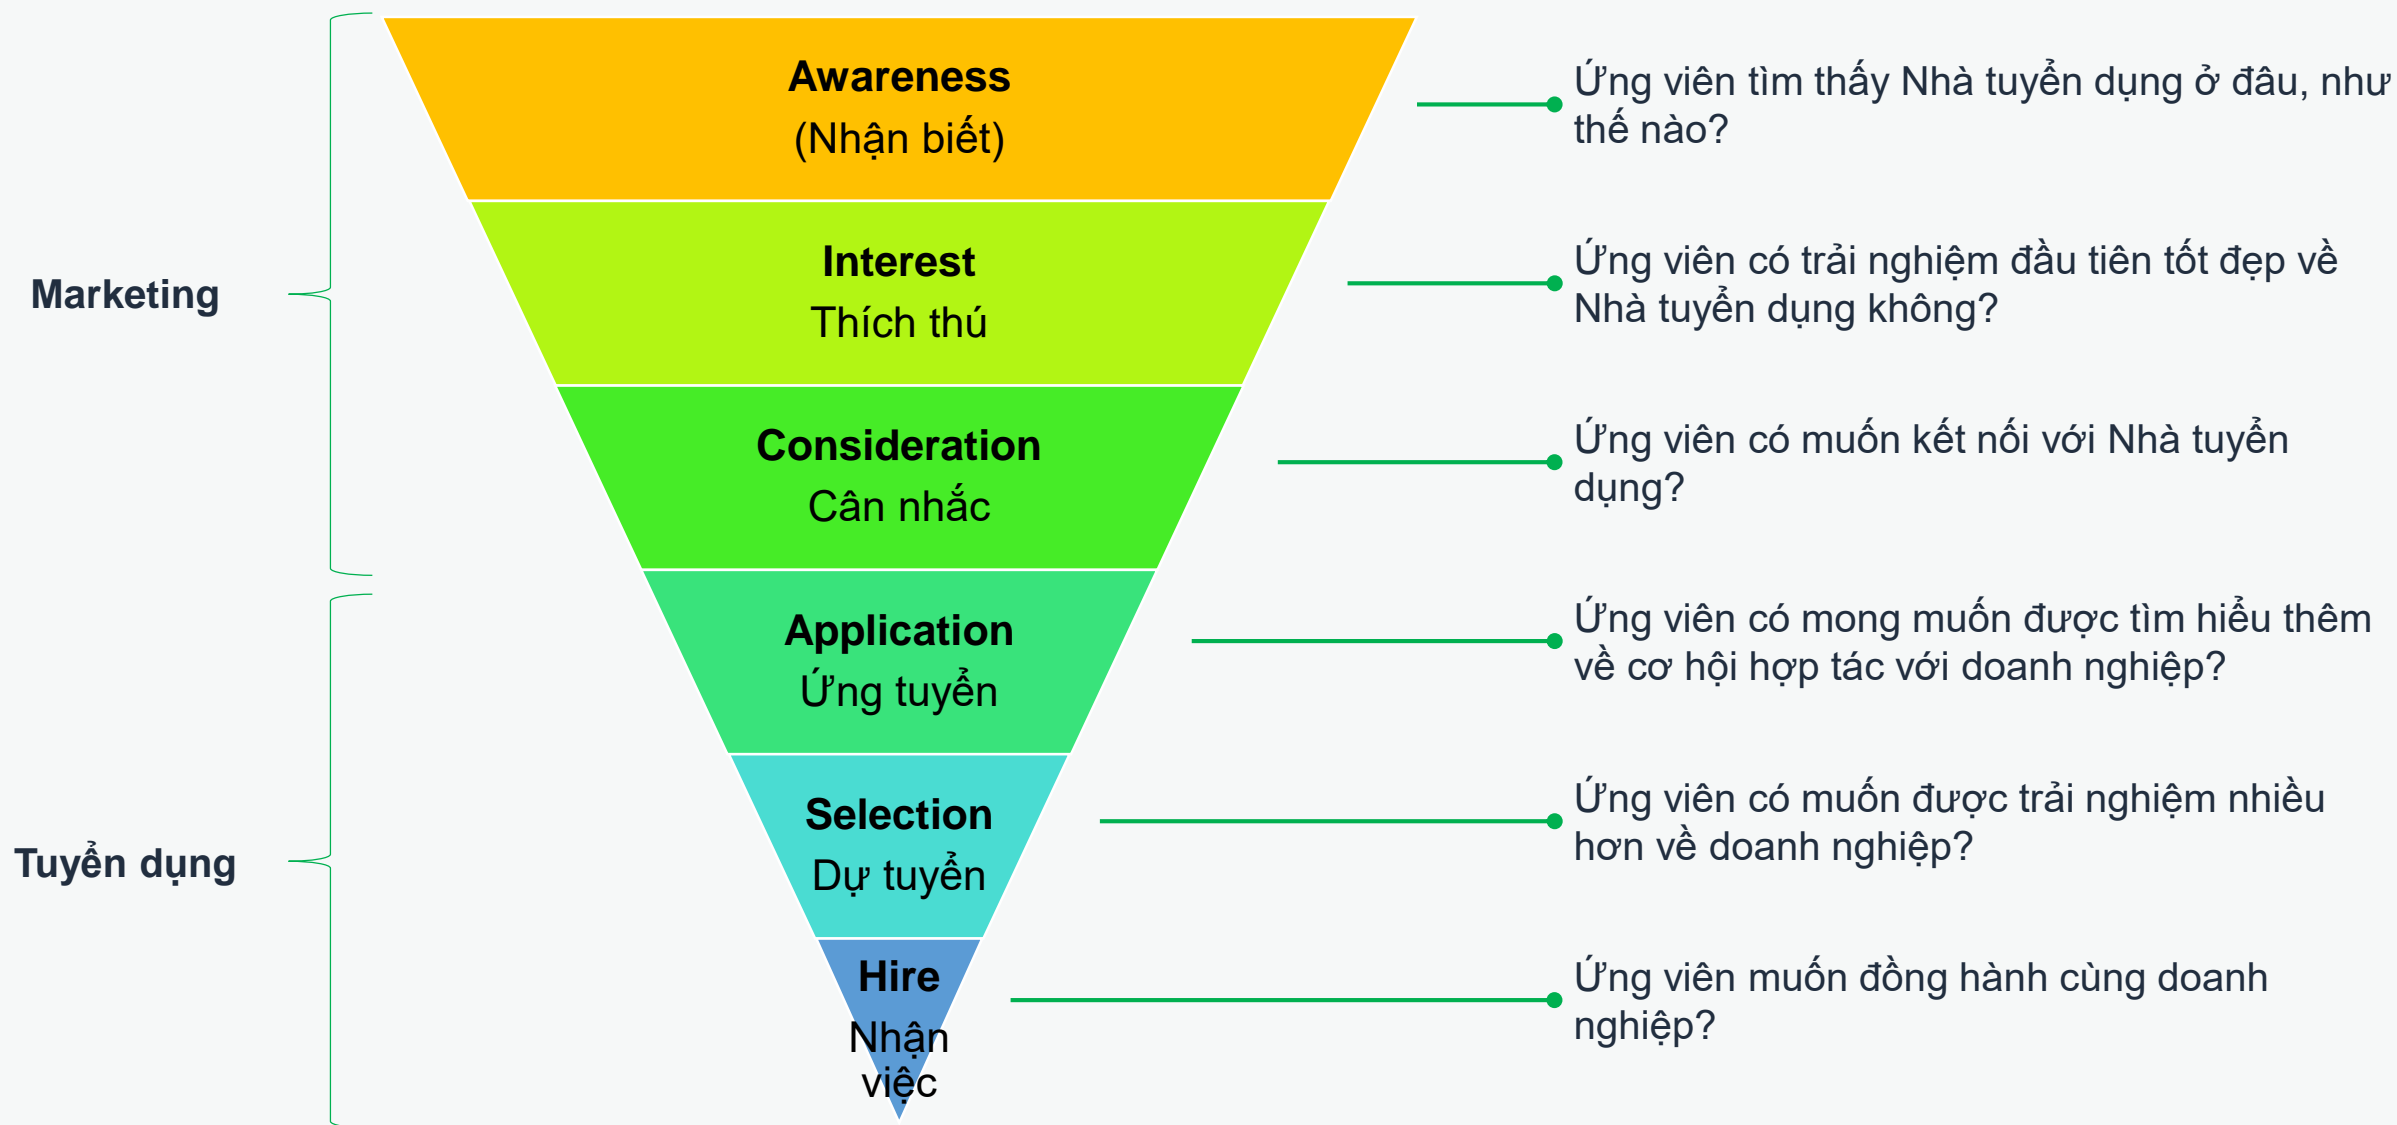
Marketing

Tuyển dụng

Awareness
(Nhận biết)

Ứng viên tìm thấy Nhà tuyển dụng ở đâu, như thế nào?

Interest
Thích thú

Ứng viên có trải nghiệm đầu tiên tốt đẹp về Nhà tuyển dụng không?

Consideration
Cân nhắc

Ứng viên có muốn kết nối với Nhà tuyển dụng?

Application
Ứng tuyển

Ứng viên có mong muốn được tìm hiểu thêm về cơ hội hợp tác với doanh nghiệp?

Selection
Dự tuyển

Ứng viên có muốn được trải nghiệm nhiều hơn về doanh nghiệp?

Hire
Nhận việc

Ứng viên muốn đồng hành cùng doanh nghiệp?